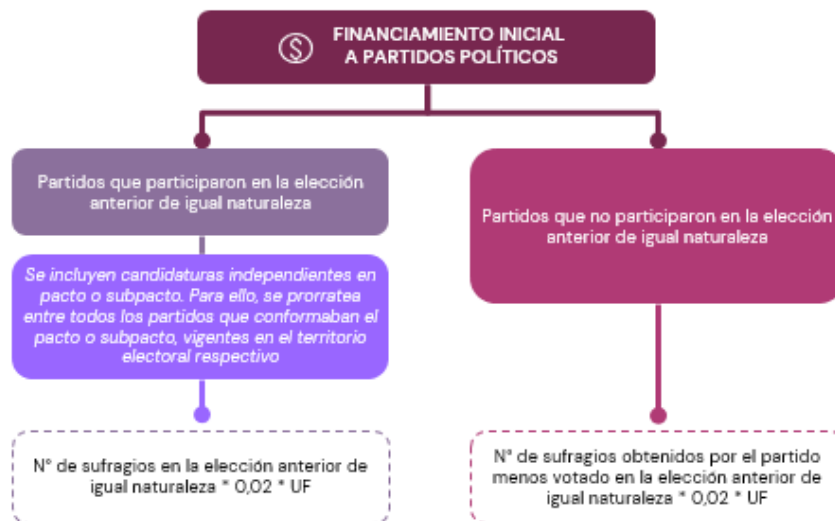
FINANCIAMIENTO INICIAL A PARTIDOS POLÍTICOS

Partidos que participaron en la elección anterior de igual naturaleza

Se incluyen candidaturas independientes en pacto o subpacto. Para ello, se prorratea entre todos los partidos que conformaban el pacto o subpacto, vigentes en el territorio electoral respectivo

N° de sufragios en la elección anterior de igual naturaleza * 0,02 * UF

Partidos que no participaron en la elección anterior de igual naturaleza

N° de sufragios obtenidos por el partido menos votado en la elección anterior de igual naturaleza * 0,02 * UF